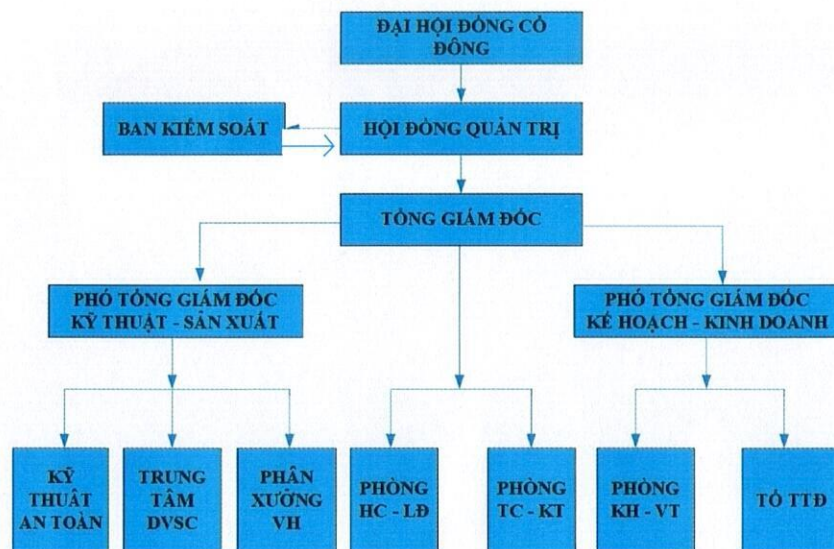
ĐẠI HỘI ĐỒNG CỔ ĐÔNG

BAN KIỂM SOÁT

HỘI ĐỒNG QUẢN TRỊ

TỔNG GIÁM ĐỐC

PHÓ TỔNG GIÁM ĐỐC KỸ THUẬT - SẢN XUẤT

PHÓ TỔNG GIÁM ĐỐC KẾ HOẠCH - KINH DOANH

KỸ THUẬT AN TOÀN

TRUNG TÂM DVSC

PHÂN XƯỞNG VH

PHÒNG HC - LĐ

PHÒNG TC - KT

PHÒNG KH - VT

TỔ TTĐ